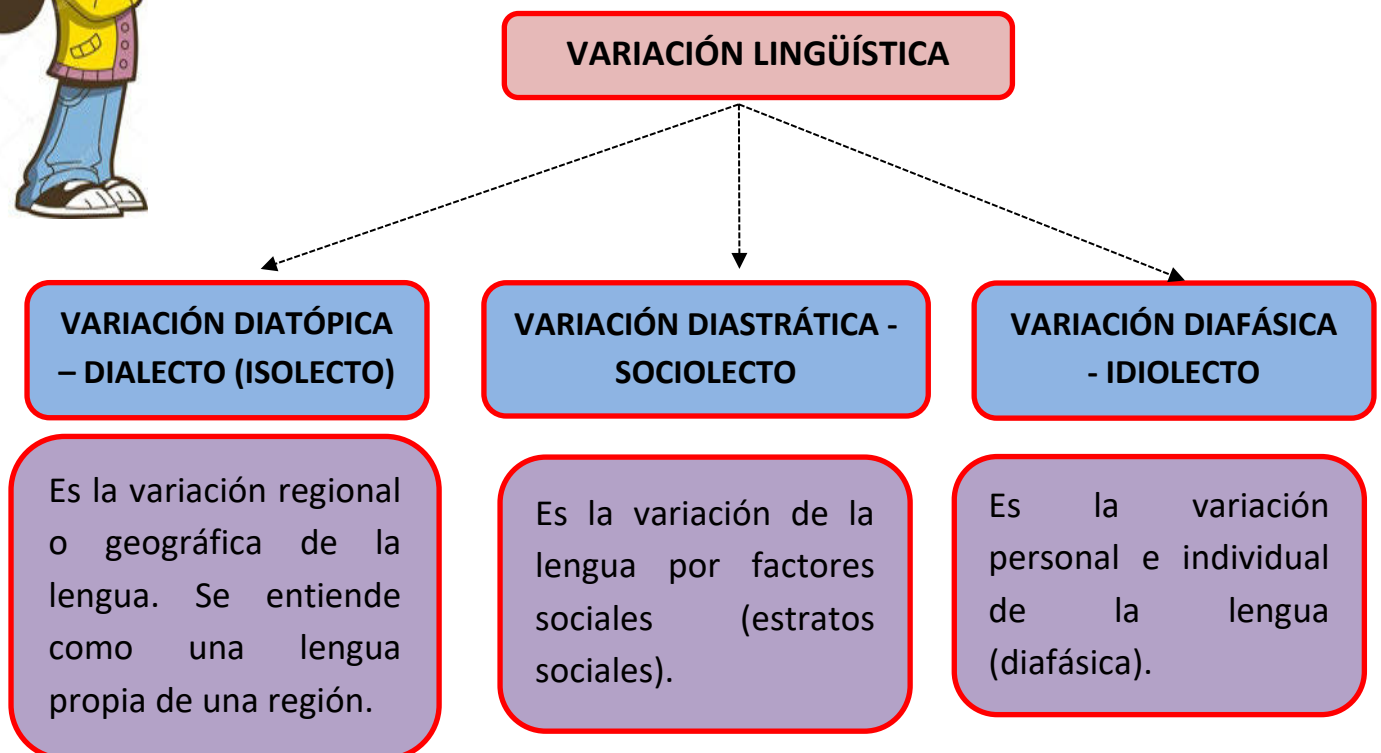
VARIACIÓN LINGÜÍSTICA

VARIACIÓN DIATÓPICA – DIALECTO (ISOLECTO)

Es la variación regional o geográfica de la lengua. Se entiende como una lengua propia de una región.

VARIACIÓN DIASTRÁTICA - SOCIOLECTO

Es la variación de la lengua por factores sociales (estratos sociales).

VARIACIÓN DIAFÁSICA - IDIOLECTO

Es la variación personal e individual de la lengua (diafásica).